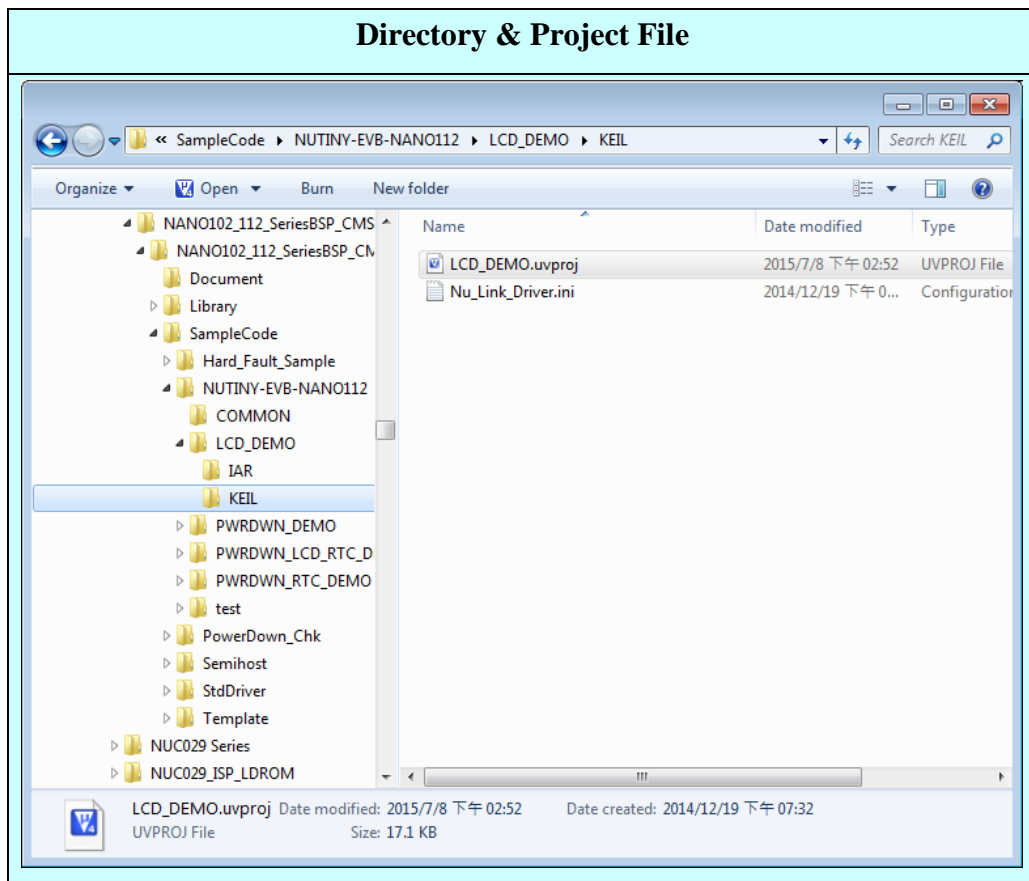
Directory & Project File

« SampleCode ▸ NUTINY-EVB-NANO112 ▸ LCD_DEMO ▸ KEIL

Search KEIL

Organize ▾ Open ▾ Burn New folder

NANO102_112_SeriesBSP_CMS
NANO102_112_SeriesBSP_CM
Document
Library
SampleCode
Hard_Fault_Sample
NUTINY-EVB-NANO112
COMMON
LCD_DEMO
IAR
KEIL
PWRDWN_DEMO
PWRDWN_LCD_RTC_D
PWRDWN_RTC_DEMO
test
PowerDown_Chk
Semihost
StdDriver
Template
NUC029 Series
NUC029_ISP_LDROM

| Name | Date modified | Type |
|---|---|---|
| LCD_DEMO.uvproj | 2015/7/8 下午 02:52 | UVPROJ File |
| Nu_Link_Driver.ini | 2014/12/19 下午 0... | Configuration |

LCD_DEMO.uvproj Date modified: 2015/7/8 下午 02:52 Date created: 2014/12/19 下午 07:32
UVPROJ File Size: 17.1 KB